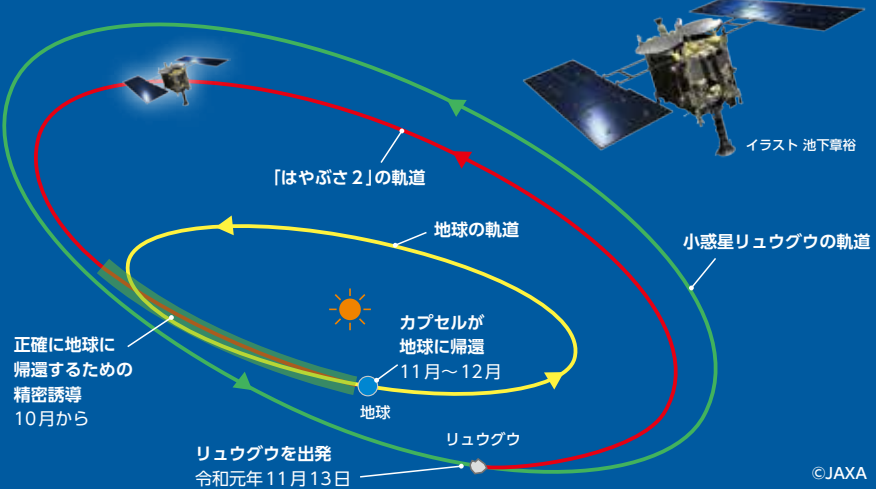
イラスト 池下章裕

「はやぶさ２」の軌道

地球の軌道

小惑星リュウグウの軌道

カプセルが
地球に帰還
11月～12月

正確に地球に
帰還するための
精密誘導
10月から

地球

リュウグウ

リュウグウを出発
令和元年11月13日

©JAXA